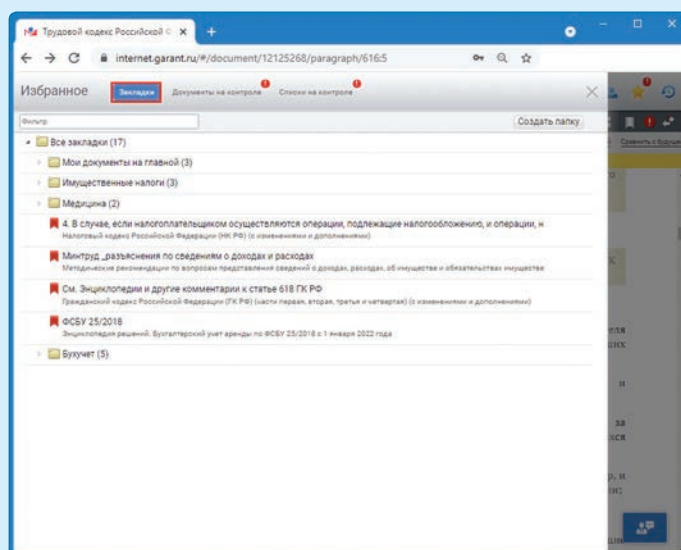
Трудовой кодекс Российской Ф ×
+
internet.garant.ru/#/document/12125268/paragraph/616:5

Избранное
Закладки
Документы на контроле
Списки на контроле

Фильтр
Создать папку

Все закладки (17)
Мои документы на главной (3)
Имущественные налоги (3)
Медицина (2)
4. В случае, если налогоплательщиком осуществляются операции, подлежащие налогообложению, и операции, н
Налоговый кодекс Российской Федерации (НК РФ) (с изменениями и дополнениями)
Минтруд_разъяснения по сведениям о доходах и расходах
Методические рекомендации по вопросам представления сведений о доходах, расходах, об имуществе и обязательствах имущества
См. Энциклопедии и другие комментарии к статье 618 ГК РФ
Гражданский кодекс Российской Федерации (ГК РФ) (части первая, вторая, третья и четвертая) (с изменениями и дополнениями)
ФСБУ 25/2018
Энциклопедия решений. Бухгалтерский учет аренды по ФСБУ 25/2018 с 1 января 2022 года
Бухучет (5)

Сравнить с будущ
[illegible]